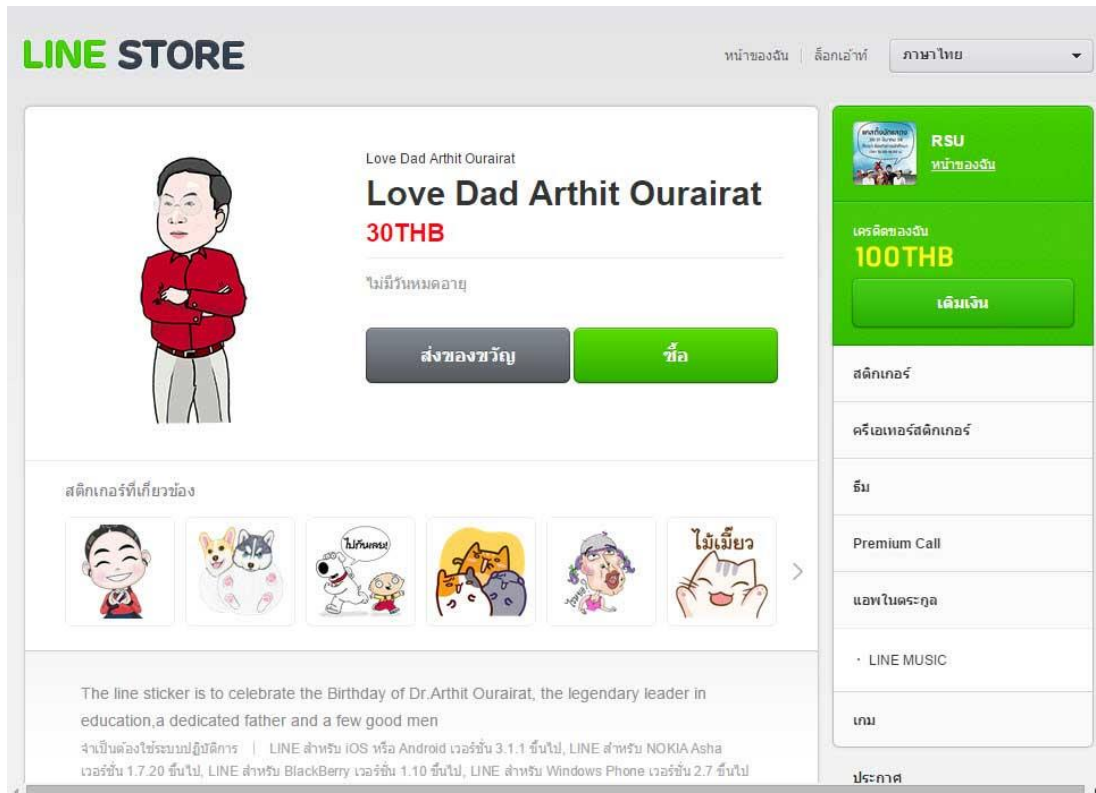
LINE STORE

หน้าของฉัน | ล็อกเอ้าท์ | ภาษาไทย

Love Dad Arthit Ourairat

Love Dad Arthit Ourairat

30THB

ไม่มีวันหมดอายุ

ส่งของขวัญ

ซื้อ

RSU

หน้าของฉัน

เครดิตของฉัน

100THB

เติมเงิน

สติกเกอร์

ครีเอเทอร์สติกเกอร์

ธีม

Premium Call

แอพในตระกูล

· LINE MUSIC

เกม

ประกาศ

สติกเกอร์ที่เกี่ยวข้อง

ไม่ทันคอย!

ไม้เมี๊ยว

The line sticker is to celebrate the Birthday of Dr.Arthit Ourairat, the legendary leader in education,a dedicated father and a few good men

จำเป็นต้องใช้ระบบปฏิบัติการ | LINE สำหรับ iOS หรือ Android เวอร์ชั่น 3.1.1 ขึ้นไป, LINE สำหรับ NOKIA Asha เวอร์ชั่น 1.7.20 ขึ้นไป, LINE สำหรับ BlackBerry เวอร์ชั่น 1.10 ขึ้นไป, LINE สำหรับ Windows Phone เวอร์ชั่น 2.7 ขึ้นไป